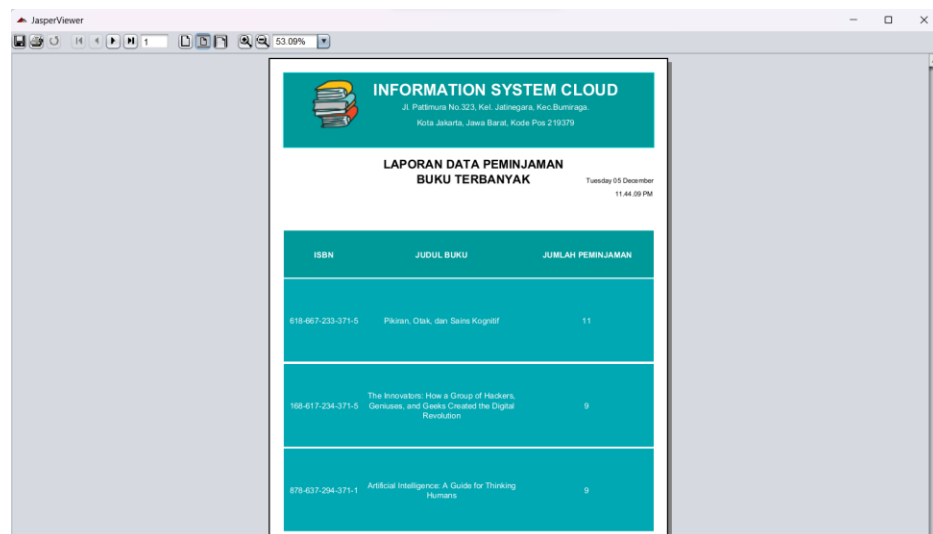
JasperViewer

1

53.09%

INFORMATION SYSTEM CLOUD

Jl. Pattimura No.323, Kel. Jatinegara, Kec.Bumiraga.

Kota Jakarta, Jawa Barat, Kode Pos 219379

LAPORAN DATA PEMINJAMAN BUKU TERBANYAK

Tuesday 05 December

11.44.09 PM

| ISBN | JUDUL BUKU | JUMLAH PEMINJAMAN |
|---|---|---|
| 618-667-233-371-5 | Pikiran, Otak, dan Sains Kognitif | 11 |
| 168-617-234-371-5 | The Innovators: How a Group of Hackers, Geniuses, and Geeks Created the Digital Revolution | 9 |
| 878-637-294-371-1 | Artificial Intelligence: A Guide for Thinking Humans | 9 |